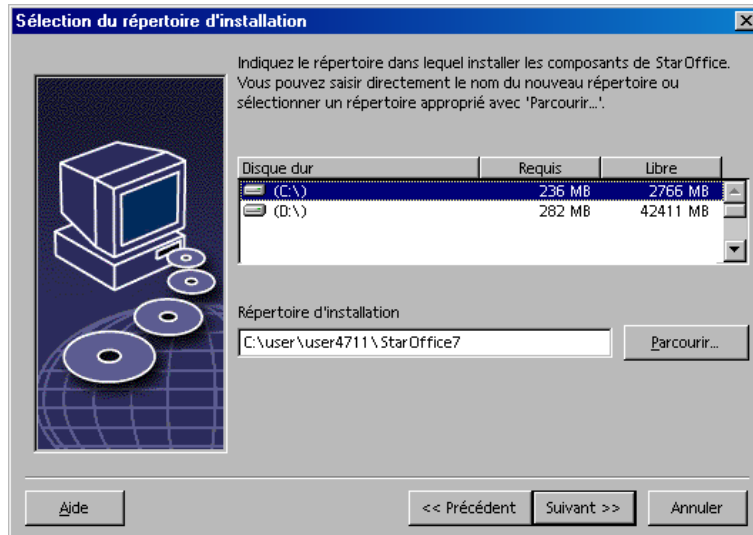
Sélection du répertoire d'installation

Indiquez le répertoire dans lequel installer les composants de StarOffice. Vous pouvez saisir directement le nom du nouveau répertoire ou sélectionner un répertoire approprié avec 'Parcourir...'.

| Disque dur | Requis | Libre |
|---|---|---|
| (C:\) | 236 MB | 2766 MB |
| (D:\) | 282 MB | 42411 MB |

Répertoire d'installation

C:\user\user4711\StarOffice7

Parcourir...

Aide

<< Précédent

Suivant >>

Annuler